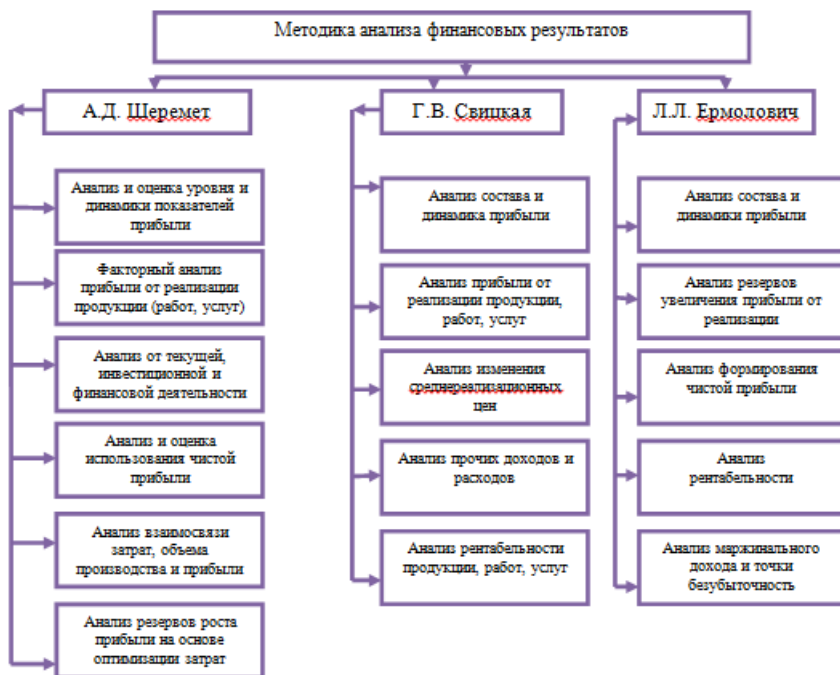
Методика анализа финансовых результатов

А.Д. Шеремет

Анализ и оценка уровня и динамики показателей прибыли

Факторный анализ прибыли от реализации продукции (работ, услуг)

Анализ от текущей, инвестиционной и финансовой деятельности

Анализ и оценка использования чистой прибыли

Анализ взаимосвязи затрат, объема производства и прибыли

Анализ резервов роста прибыли на основе оптимизации затрат

Г.В. Свицкая

Анализ состава и динамика прибыли

Анализ прибыли от реализации продукции, работ, услуг

Анализ изменения среднереализационных цен

Анализ прочих доходов и расходов

Анализ рентабельности продукции, работ, услуг

Л.Л. Ермолович

Анализ состава и динамики прибыли

Анализ резервов увеличения прибыли от реализации

Анализ формирования чистой прибыли

Анализ рентабельности

Анализ маржинального дохода и точки безубыточность